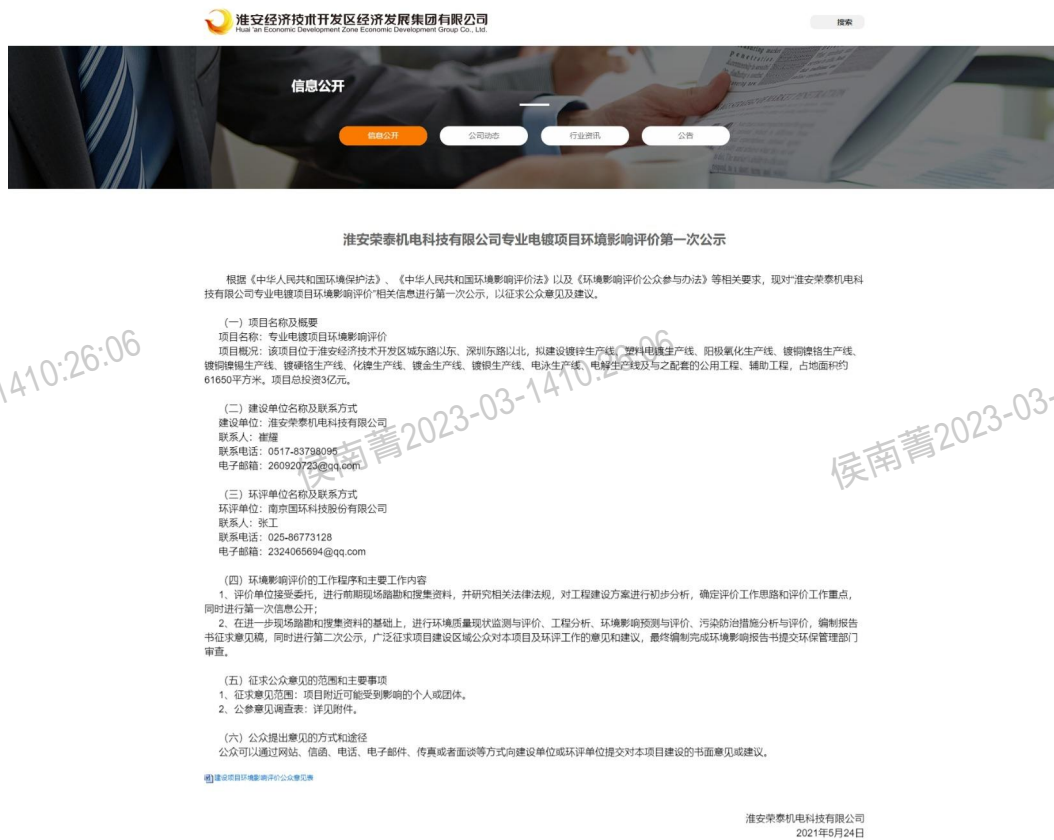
淮安经济技术开发区经济发展集团有限公司
Huai 'an Economic Development Zone Economic Development Group Co., Ltd.

搜索

信息公开

信息公开　公司动态　行业资讯　公告

淮安荣泰机电科技有限公司专业电镀项目环境影响评价第一次公示

根据《中华人民共和国环境保护法》、《中华人民共和国环境影响评价法》以及《环境影响评价公众参与办法》等相关要求，现对"淮安荣泰机电科技有限公司专业电镀项目环境影响评价"相关信息进行第一次公示，以征求公众意见及建议。

（一）项目名称及概要
项目名称：专业电镀项目环境影响评价
项目概况：该项目位于淮安经济技术开发区城东路以东、深圳东路以北，拟建设镀锌生产线、塑料电镀生产线、阳极氧化生产线、镀铜镍铬生产线、镀铜镍锡生产线、镀硬铬生产线、化镍生产线、镀金生产线、镀银生产线、电泳生产线、电解生产线及与之配套的公用工程、辅助工程，占地面积约61650平方米。项目总投资3亿元。

（二）建设单位名称及联系方式
建设单位：淮安荣泰机电科技有限公司
联系人：崔耀
联系电话：0517-83798095
电子邮箱：260920723@qq.com

（三）环评单位名称及联系方式
环评单位：南京国环科技股份有限公司
联系人：张工
联系电话：025-86773128
电子邮箱：2324065694@qq.com

（四）环境影响评价的工作程序和主要工作内容
1、评价单位接受委托，进行前期现场踏勘和搜集资料，并研究相关法律法规，对工程建设方案进行初步分析，确定评价工作思路和评价工作重点，同时进行第一次信息公开；
2、在进一步现场踏勘和搜集资料的基础上，进行环境质量现状监测与评价、工程分析、环境影响预测与评价、污染防治措施分析与评价，编制报告书征求意见稿，同时进行第二次公示，广泛征求项目建设区域公众对本项目及环评工作的意见和建议，最终编制完成环境影响报告书提交环保管理部门审查。

（五）征求公众意见的范围和主要事项
1、征求意见范围：项目附近可能受到影响的个人或团体。
2、公参意见调查表：详见附件。

（六）公众提出意见的方式和途径
公众可以通过网站、信函、电话、电子邮件、传真或者面谈等方式向建设单位或环评单位提交对本项目建设的书面意见或建议。

建设项目环境影响评价公众意见表

淮安荣泰机电科技有限公司
2021年5月24日

1410:26:06
侯南菁2023-03-1410:26:06
侯南菁2023-03-